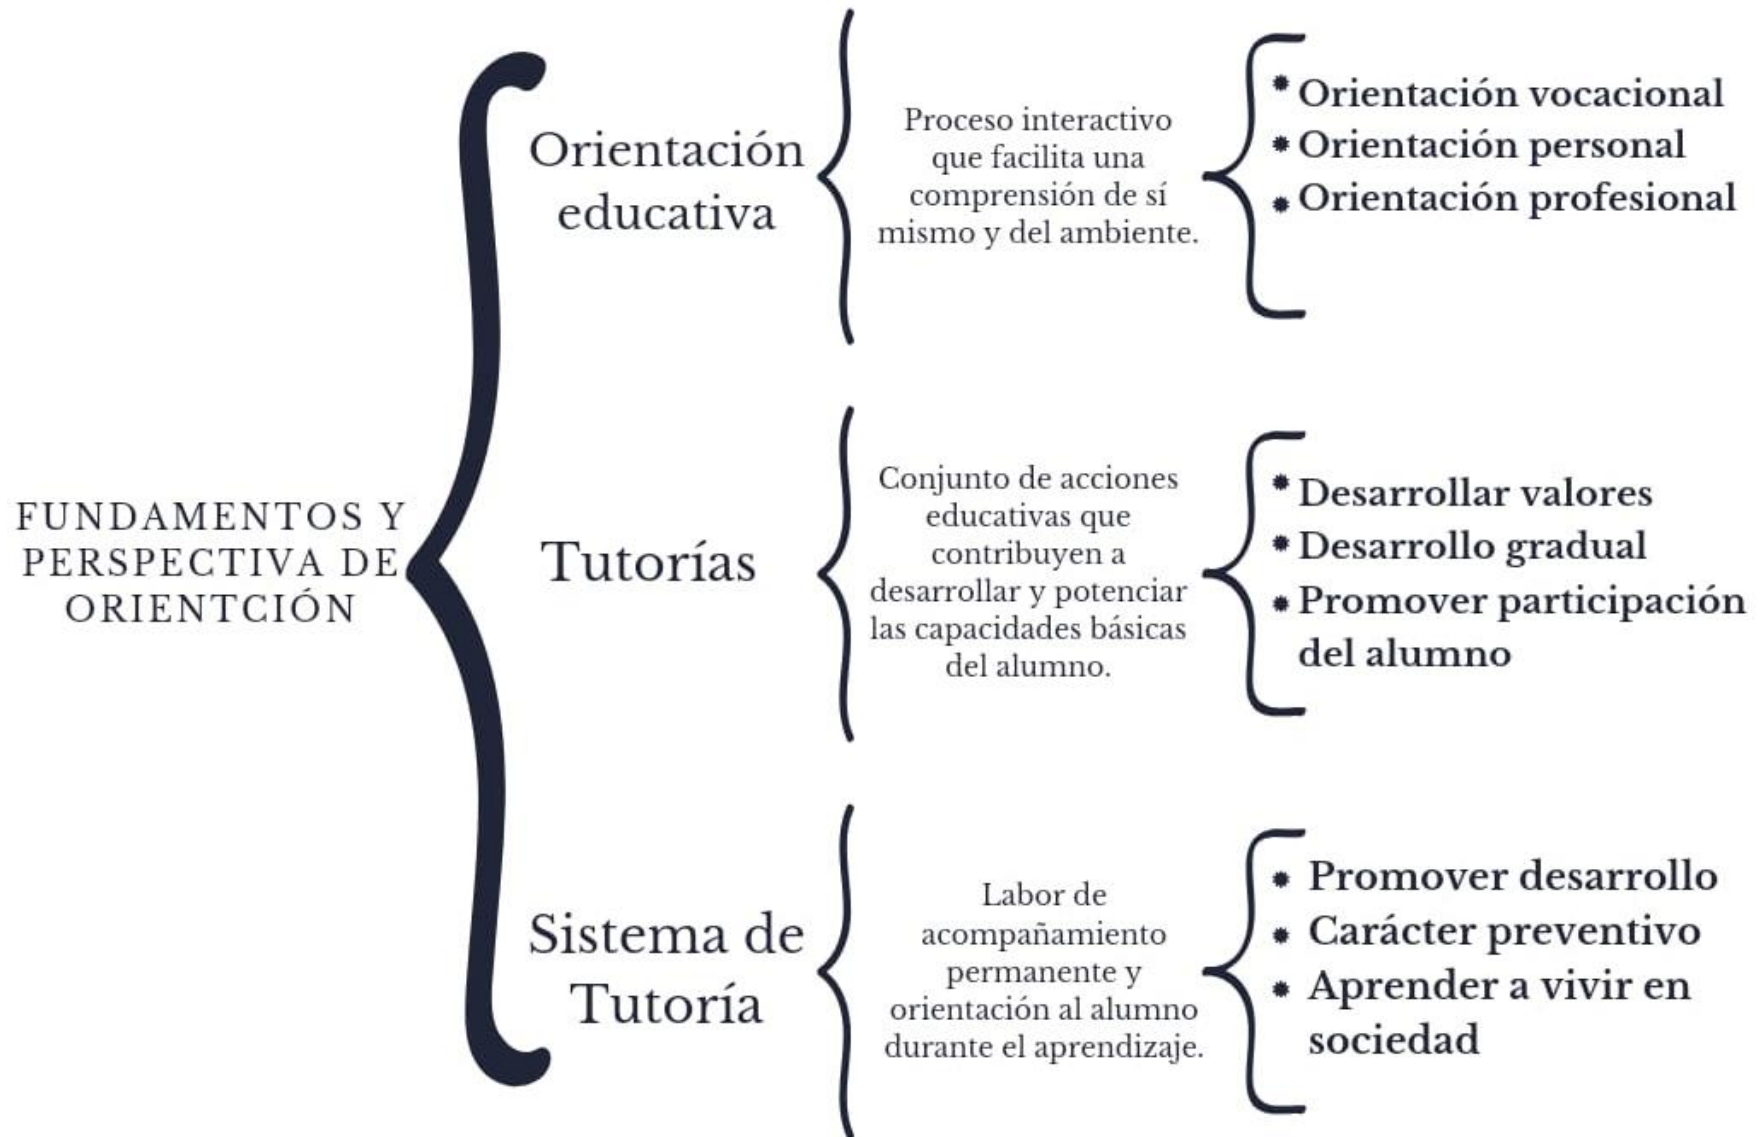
FUNDAMENTOS Y PERSPECTIVA DE ORIENTCIÓN

Orientación educativa

Proceso interactivo que facilita una comprensión de sí mismo y del ambiente.

- Orientación vocacional
- Orientación personal
- Orientación profesional

Tutorías

Conjunto de acciones educativas que contribuyen a desarrollar y potenciar las capacidades básicas del alumno.

- Desarrollar valores
- Desarrollo gradual
- Promover participación del alumno

Sistema de Tutoría

Labor de acompañamiento permanente y orientación al alumno durante el aprendizaje.

- Promover desarrollo
- Carácter preventivo
- Aprender a vivir en sociedad